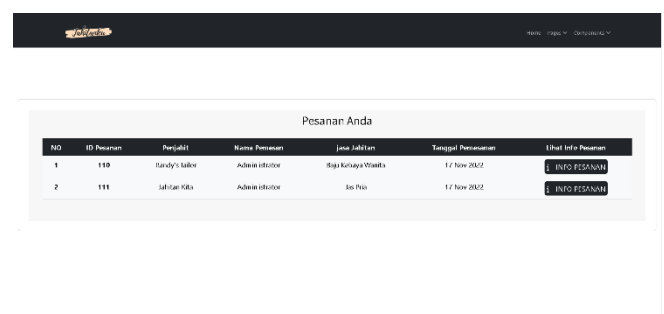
Jahitanku

Home Pages Components

Pesanan Anda

| NO | ID Pesanan | Penjahit | Nama Pemesan | Jasa Jahitan | Tanggal Pemesanan | Lihat Info Pesanan |
|---|---|---|---|---|---|---|
| 1 | 110 | Randy's Tailor | Administrator | Baju Kebaya Wanita | 17 Nov 2022 | i INFO PESANAN |
| 2 | 111 | Jahitan Kita | Administrator | Jas Pria | 17 Nov 2022 | i INFO PESANAN |